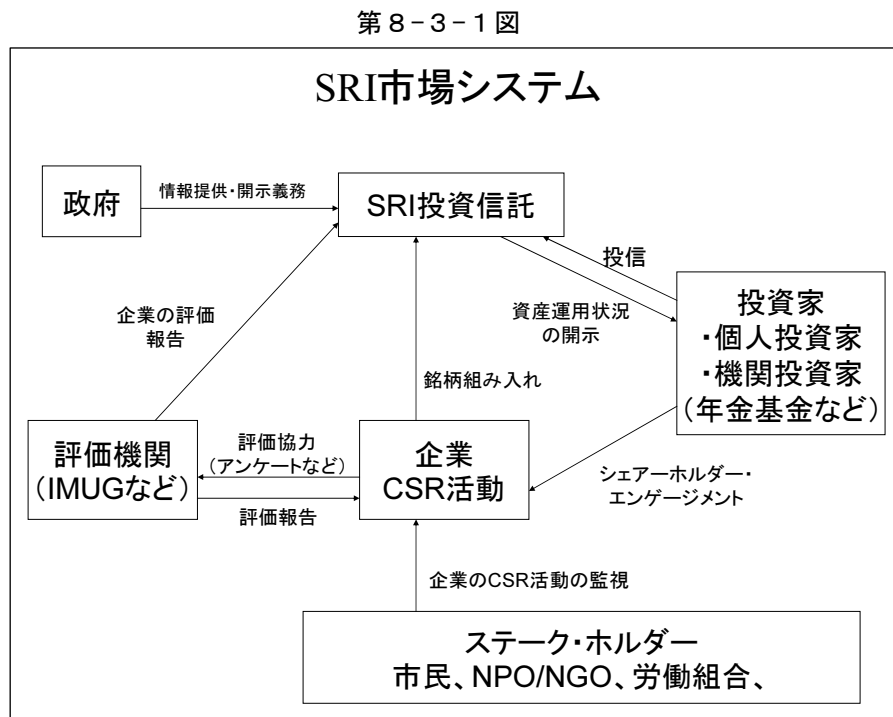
第８－３－１図

SRI市場システム

政府

情報提供・開示義務

SRI投資信託

投信

資産運用状況の開示

投資家
・個人投資家
・機関投資家
（年金基金など）

企業の評価報告

銘柄組み入れ

評価機関
（IMUGなど）

評価協力
（アンケートなど）

評価報告

企業
CSR活動

シェアーホルダー・エンゲージメント

企業のCSR活動の監視

ステーク・ホルダー
市民、NPO/NGO、労働組合、